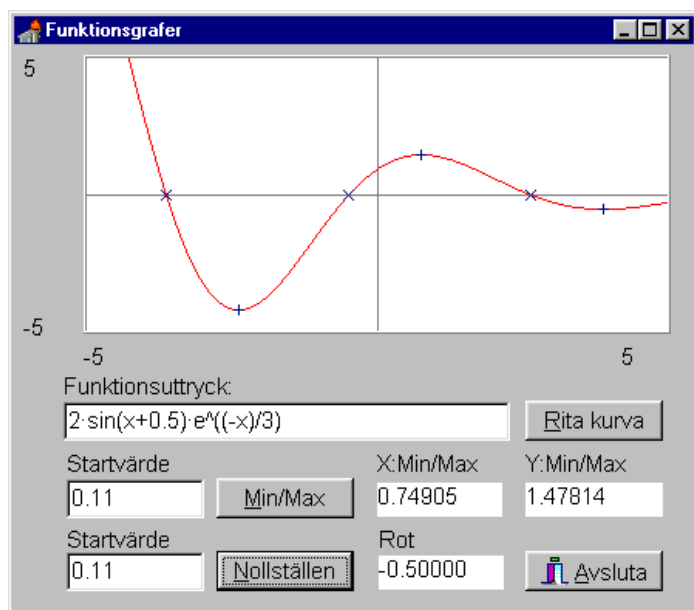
Funktionsgrafer

5

-5

-5

5

Funktionsuttryck:

2·sin(x+0.5)·e^((-x)/3)

Rita kurva

Startvärde

0.11

Min/Max

X:Min/Max

0.74905

Y:Min/Max

1.47814

Startvärde

0.11

Nollställen

Rot

-0.50000

Avsluta